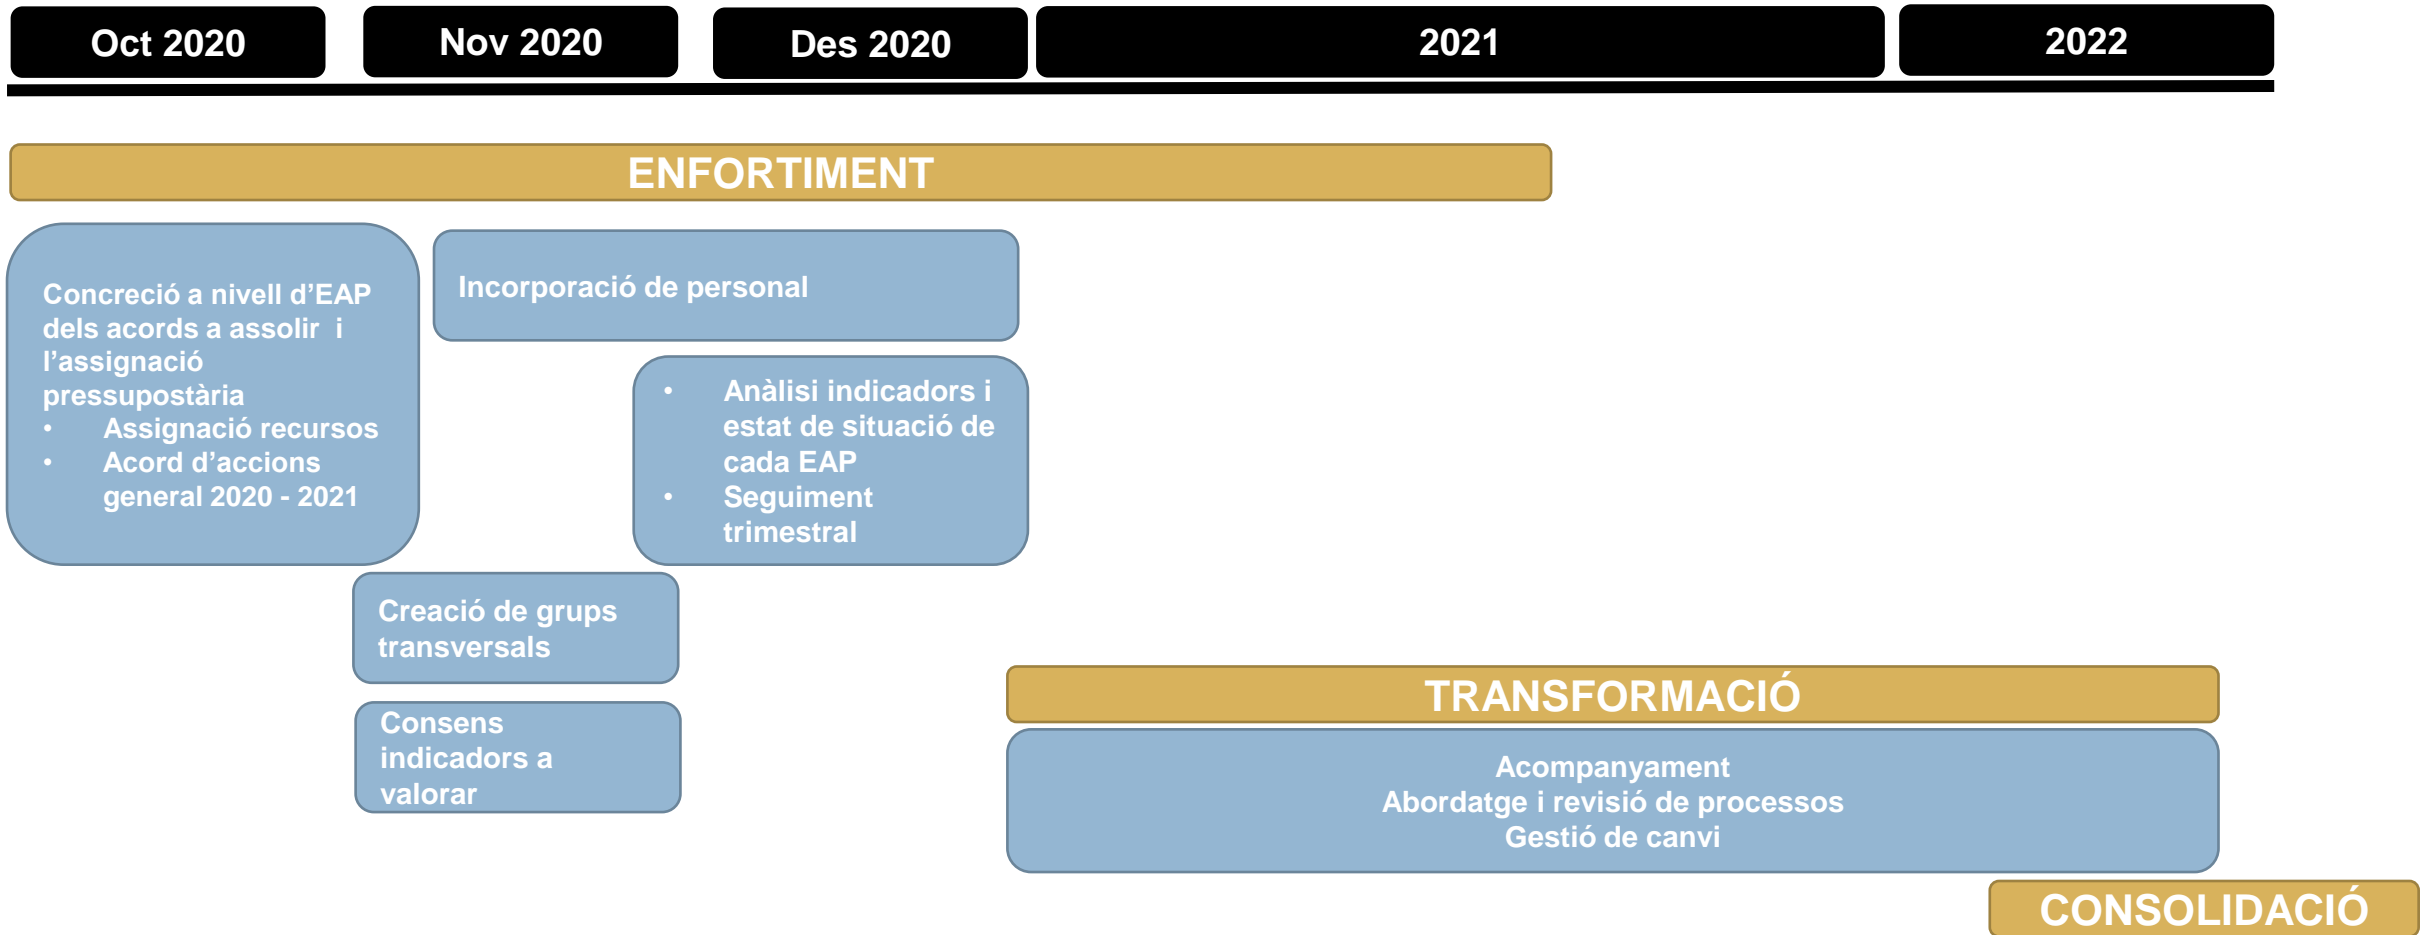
Oct 2020

Nov 2020

Des 2020

2021

2022

ENFORTIMENT

Concreció a nivell d’EAP dels acords a assolir i l’assignació pressupostària
• Assignació recursos
• Acord d’accions general 2020 - 2021

Incorporació de personal

• Anàlisi indicadors i estat de situació de cada EAP
• Seguiment trimestral

Creació de grups transversals

Consens indicadors a valorar

TRANSFORMACIÓ

Acompanyament
Abordatge i revisió de processos
Gestió de canvi

CONSOLIDACIÓ